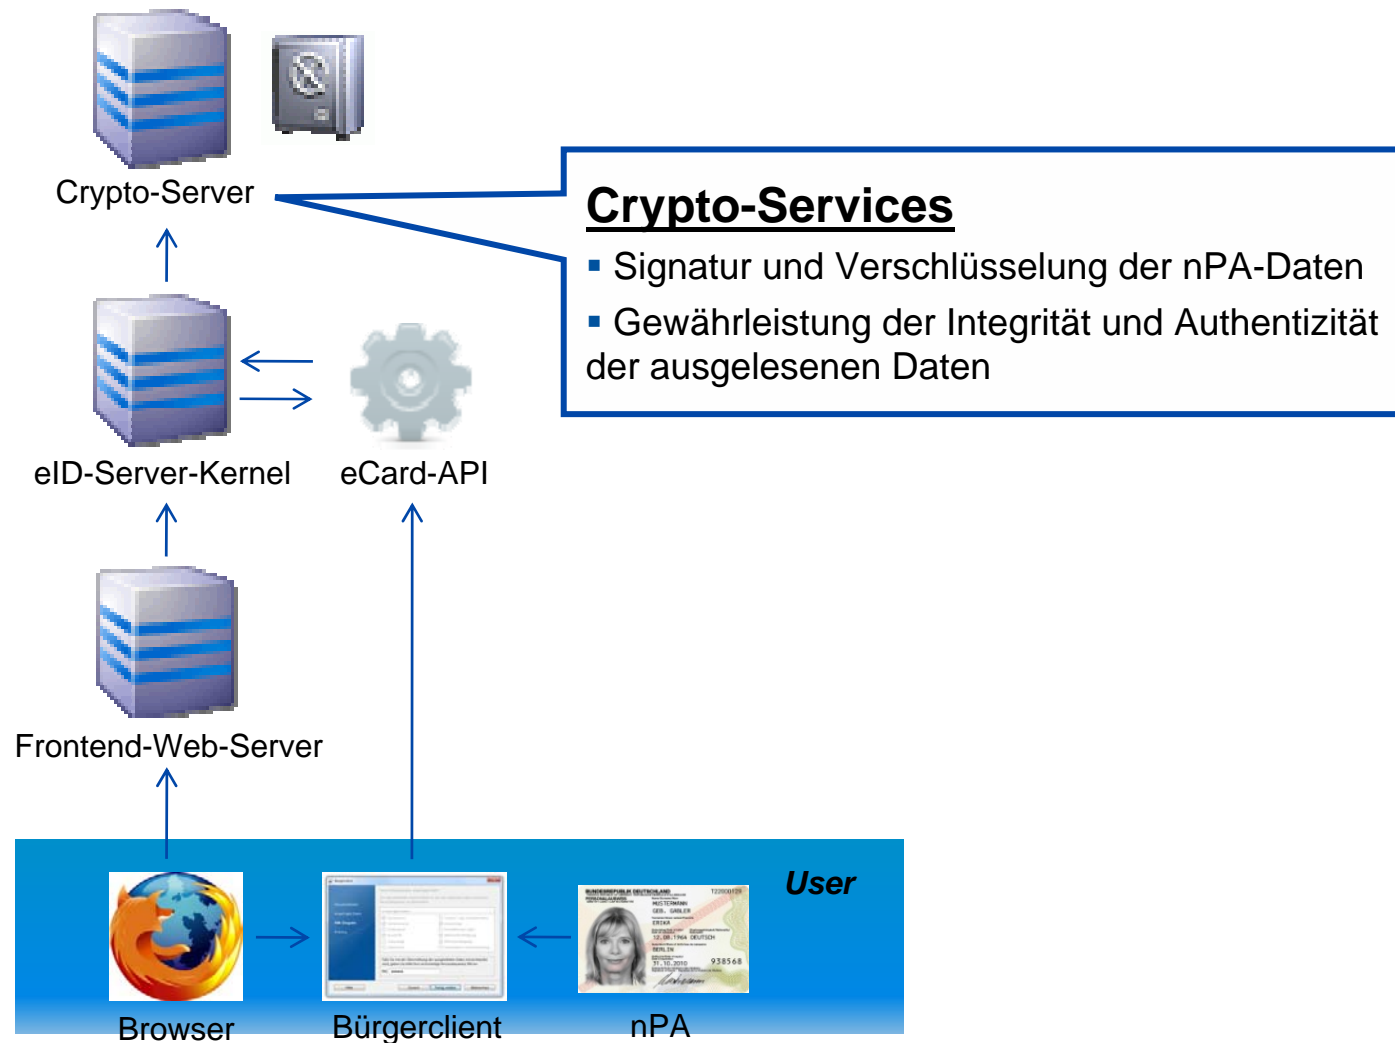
Crypto-Server

Crypto-Services

▪ Signatur und Verschlüsselung der nPA-Daten

▪ Gewährleistung der Integrität und Authentizität der ausgelesenen Daten

eID-Server-Kernel

eCard-API

Frontend-Web-Server

User

BUNDESREPUBLIK DEUTSCHLAND
PERSONALAUSWEIS
T22000129
MUSTERMANN
GEB. GABLER
ERIKA
12.08.1964 DEUTSCH
BERLIN
31.10.2010
938568

Browser

Bürgerclient

nPA